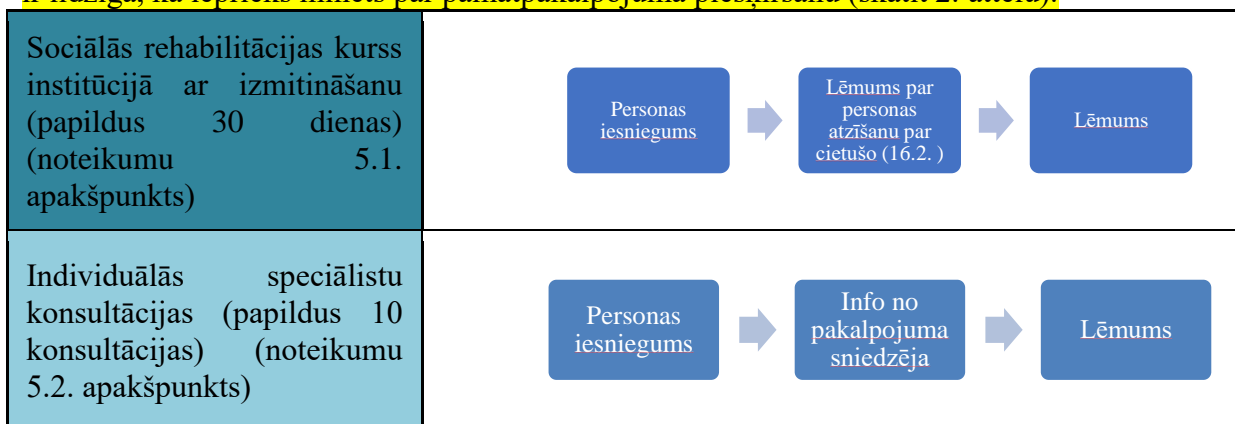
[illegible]

| Sociālās rehabilitācijas kurss institūcijā ar izmitināšanu (papildus 30 dienas) (noteikumu 5.1. apakšpunkts) | Personas iesniegums → Lēmums par personas atzīšanu par cietušo (16.2. ) → Lēmums |
|---|---|
| Individuālās speciālistu konsultācijas (papildus 10 konsultācijas) (noteikumu 5.2. apakšpunkts) | Personas iesniegums → Info no pakalpojuma sniedzēja → Lēmums |